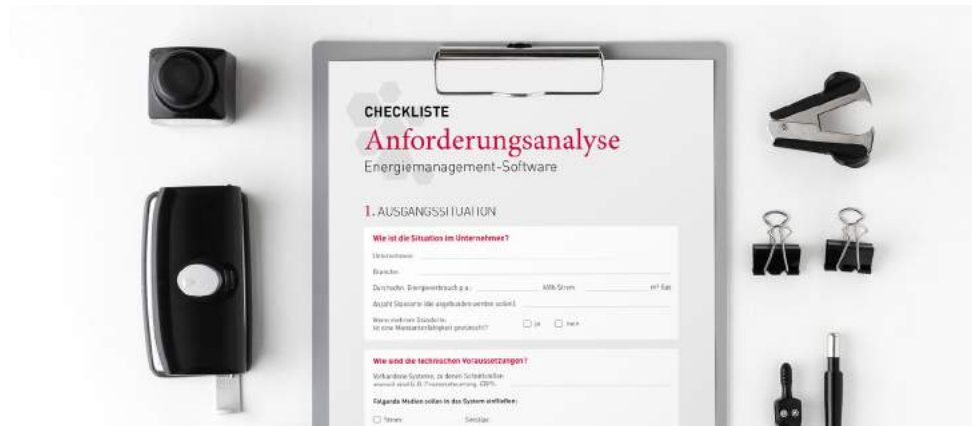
CHECKLISTE

Anforderungsanalyse

Energiemanagement-Software

1. AUSGANGSSITUATION

Wie ist die Situation im Unternehmen?

Unternehmen

Branche

Durchschn. Energieverbrauch p.a. kWh Strom m³ Gas

Anzahl Standorte (die angebunden werden sollen)

Wenn mehrere Standorte: Ist eine Mandantenfähigkeit gewünscht? ☐ ja ☐ nein

Wie sind die technischen Voraussetzungen?

Vorhandene Systeme, zu denen Schnittstellen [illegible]

Folgende Medien sollen in das System einfließen:

☐ Strom Sonstige